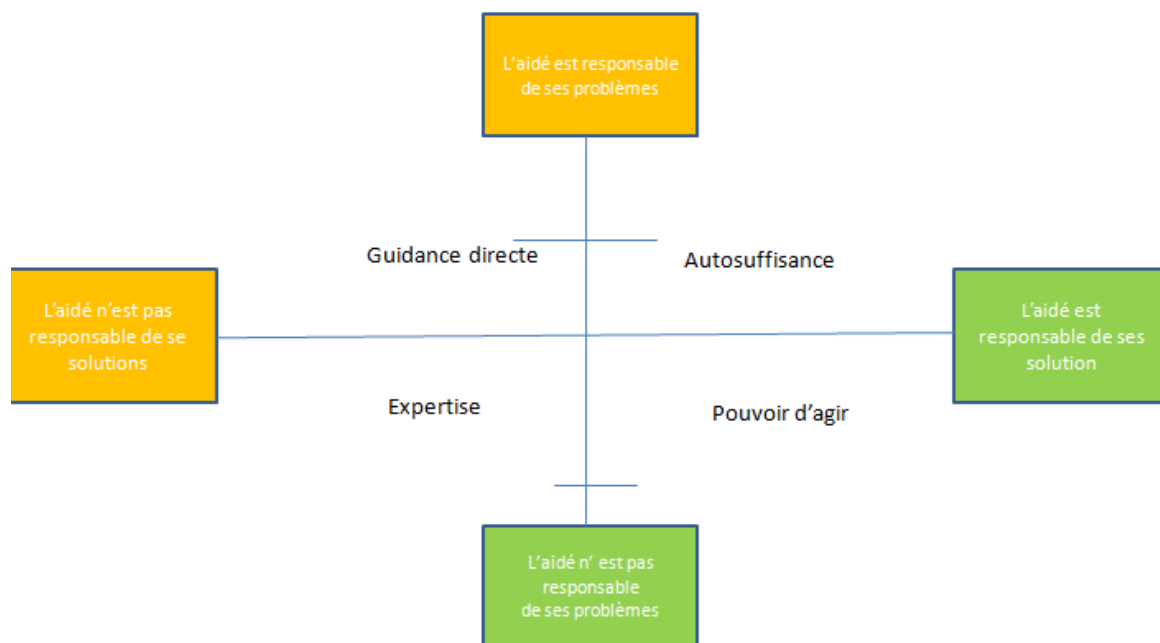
L'aidé est responsable de ses problèmes

Guidance directe

Autosuffisance

L'aidé n'est pas responsable de se solutions

L'aidé est responsable de ses solution

Expertise

Pouvoir d'agir

L'aidé n' est pas responsable de ses problèmes